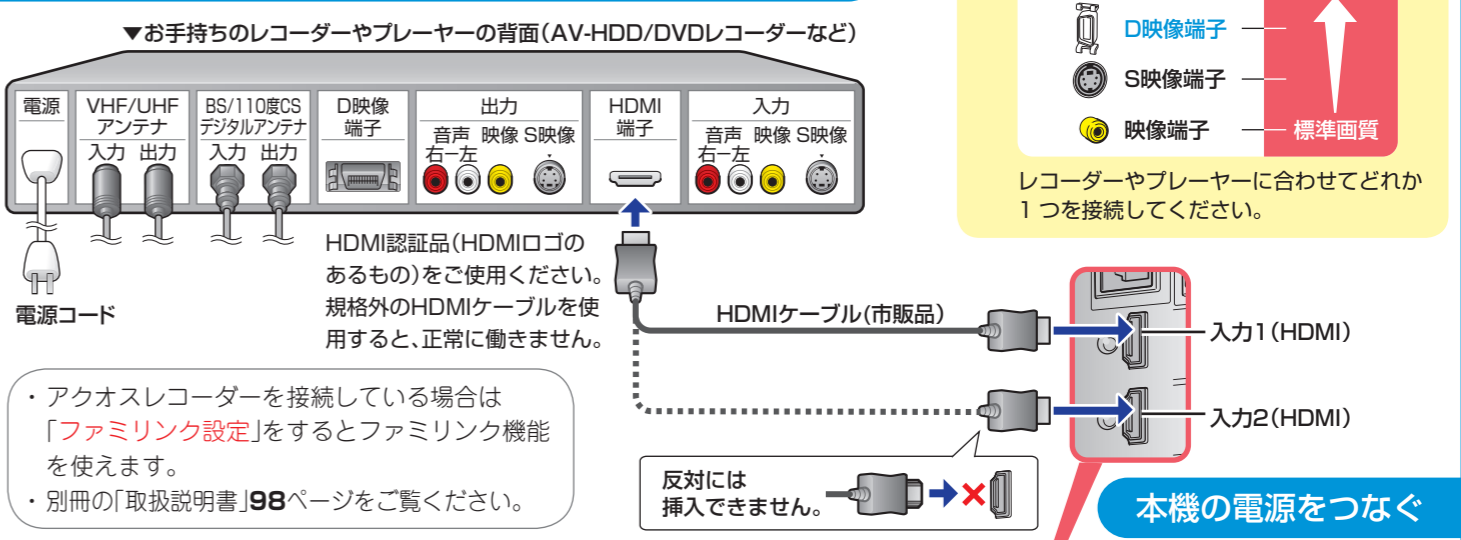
▼お手持ちのレコーダーやプレーヤーの背面(AV-HDD/DVDレコーダーなど)

| 電源 | VHF/UHF アンテナ 入力 出力 | BS/110度CS デジタルアンテナ 入力 出力 | D映像端子 | 出力 音声 右−左 映像 S映像 | HDMI 端子 | 入力 音声 右−左 映像 S映像 |
|---|---|---|---|---|---|---|

電源コード

HDMI認証品(HDMIロゴのあるもの)をご使用ください。規格外のHDMIケーブルを使用すると、正常に働きません。

HDMIケーブル(市販品)

入力1(HDMI)

入力2(HDMI)

D映像端子

S映像端子

映像端子

標準画質

レコーダーやプレーヤーに合わせてどれか1つを接続してください。

・アクオスレコーダーを接続している場合は「ファミリンク設定」をするとファミリンク機能を使えます。
・別冊の「取扱説明書」98ページをご覧ください。

反対には挿入できません。

本機の電源をつなぐ